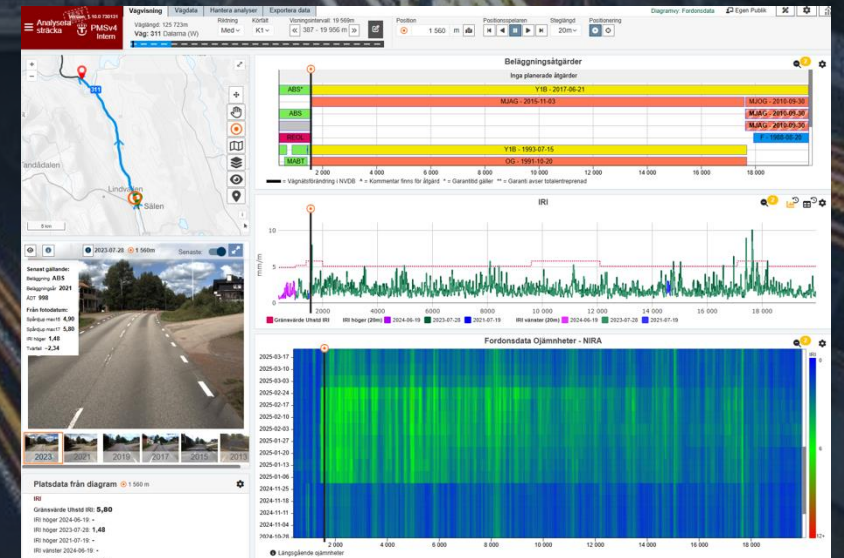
Analysera sträcka
PMSv4 Intern
Vägvisning
Vägdata
Hantera analyser
Exportera data
Väglängd: 125 723m
Väg: 311 Dalarna (W)
Riktning
Med
Körfält
K1
Visningsintervall: 19 569m
387 - 19 956 m
Position
1 560 m
Positionsspelaren
Steglängd
20m
Positionering
Diagramvy: Fordonsdata
Egen Publik

Beläggningsåtgärder
Inga planerade åtgärder
ABS*
Y1B - 2017-06-21
MJAG - 2015-11-03
MJOG - 2010-09-30
ABS
MJAG - 2010-09-30
MJAG - 2010-09-30
REOL
Y1B - 1993-07-15
MABT
OG - 1991-10-20
2 000
4 000
6 000
8 000
10 000
12 000
14 000
16 000
18 000
= Vägnätsförändring i NVDB * = Kommentar finns för åtgärd ** = Garantitid gäller *** = Garanti avser totalentreprenad

IRI
10
5
0
mm / m
2 000
4 000
6 000
8 000
10 000
12 000
14 000
16 000
18 000
Gränsvärde Uhstd IRI
IRI höger (20m)
2024-06-19
2023-07-28
2021-07-19
IRI vänster (20m)
2024-06-19
2023-07-28
2021-07-19

Fordonsdata Ojämnheter - NIRA
2025-03-17
2025-03-10
2025-03-03
2025-02-24
2025-02-17
2025-02-10
2025-02-03
2025-01-27
2025-01-20
2025-01-13
2025-01-06
2024-12-30
2024-11-25
2024-11-18
2024-11-11
2024-11-04
2024-10-28
2 000
4 000
6 000
8 000
10 000
12 000
14 000
16 000
18 000
Längsgående ojämnheter
IRI
0
6
12+

Vandådalen
Lindvallen
Sälen
311
8 km

2023-07-28
1 560m
Senaste
Senast gällande:
Beläggning ABS
Beläggningsår 2021
ÅDT 998
Från fotodatum:
Spårdjup max15 4,90
Spårdjup max17 5,80
IRI höger 1,48
Tvärfall -2,34
2023
2021
2019
2017
2015
2013

Platsdata från diagram
1 560 m
IRI
Gränsvärde Uhstd IRI: 5,80
IRI höger 2024-06-19: -
IRI höger 2023-07-28: 1,48
IRI höger 2021-07-19: -
IRI vänster 2024-06-19: -